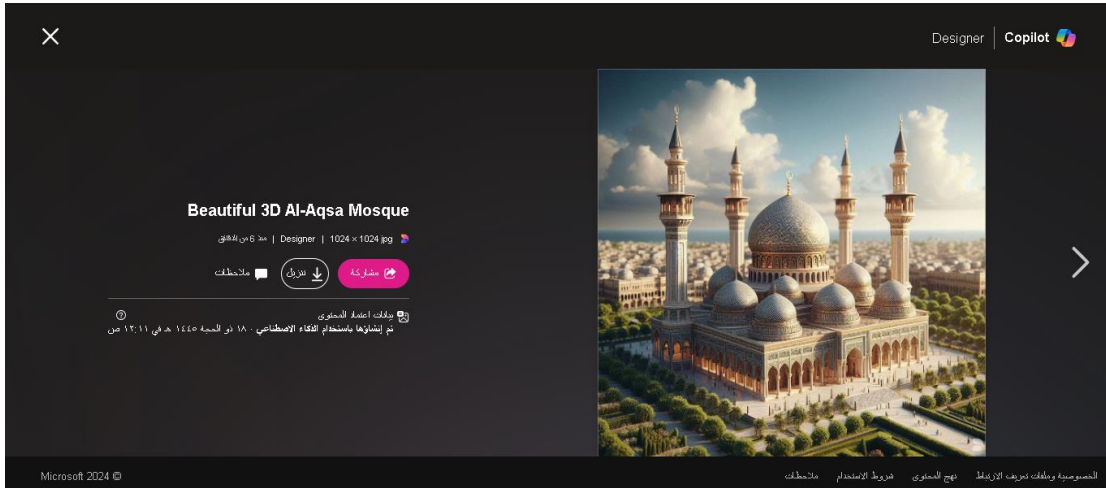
Designer | Copilot

Beautiful 3D Al-Aqsa Mosque

jpg 1024 × 1024 | Designer | منذ 6 من الدقائق

مشاركة تنزيل ملاحظات

بيانات اعتماد المحتوى
تم إنشاؤها باستخدام الذكاء الاصطناعي · ١٨ ذو الحجة ١٤٤٥ هـ في ١٢:١١ ص

Microsoft 2024 ©

الخصوصية وملفات تعريف الارتباط نهج المحتوى شروط الاستخدام ملاحظات